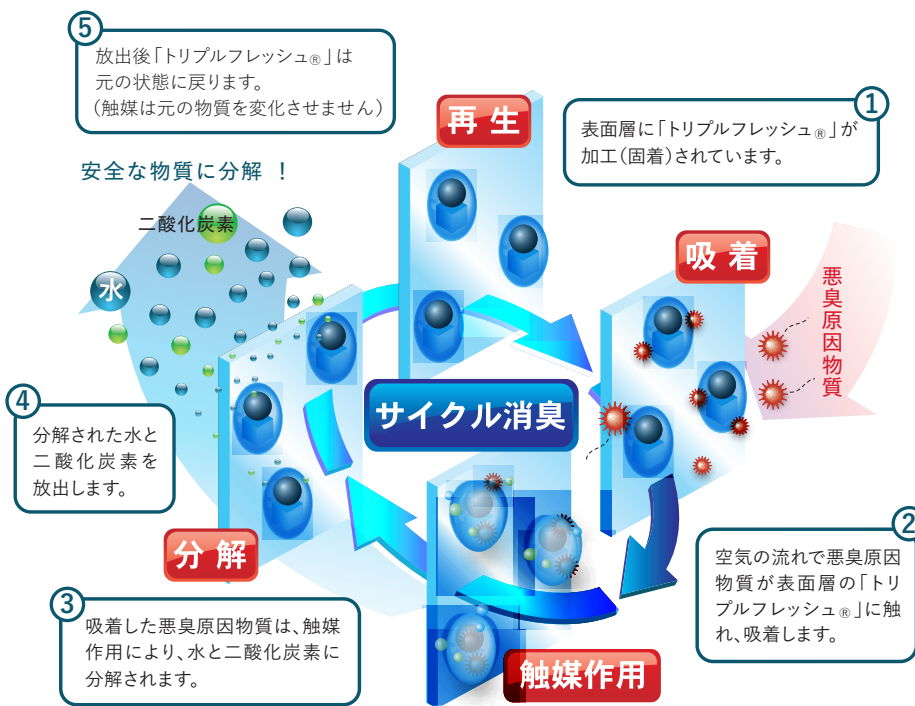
5
放出後「トリプルフレッシュ®」は元の状態に戻ります。（触媒は元の物質を変化させません）

再生

1
表面層に「トリプルフレッシュ®」が加工(固着)されています。

安全な物質に分解！

二酸化炭素

水

吸着

悪臭原因物質

サイクル消臭

4
分解された水と二酸化炭素を放出します。

分解

2
空気の流れで悪臭原因物質が表面層の「トリプルフレッシュ®」に触れ、吸着します。

3
吸着した悪臭原因物質は、触媒作用により、水と二酸化炭素に分解されます。

触媒作用